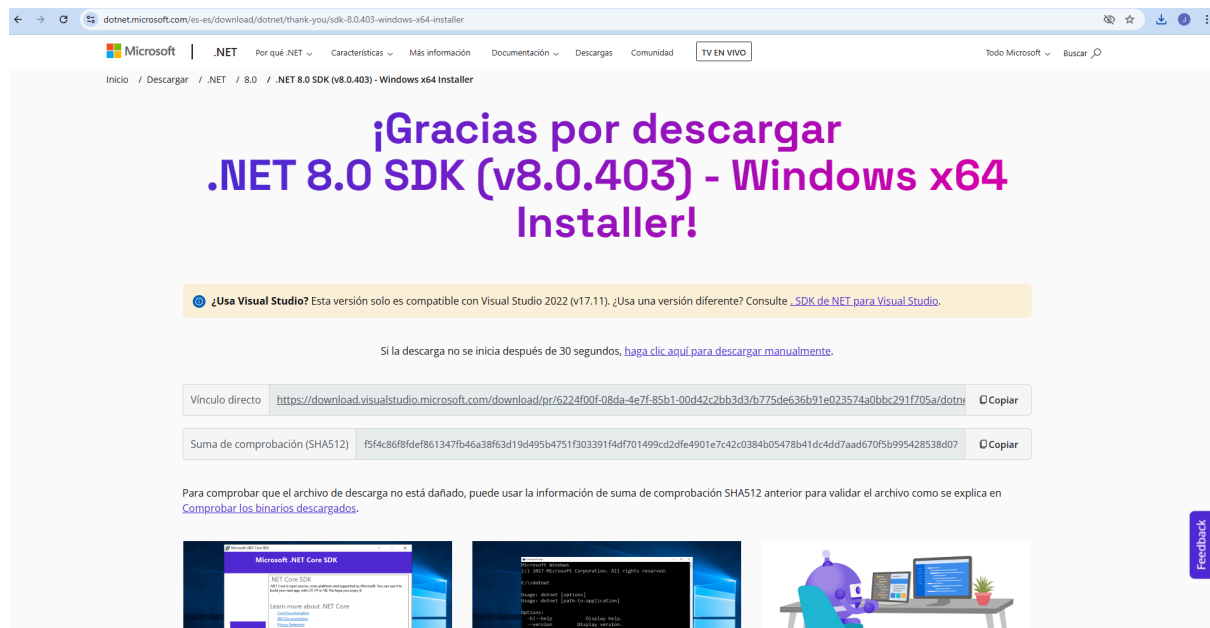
dotnet.microsoft.com/es-es/download/dotnet/thank-you/sdk-8.0.403-windows-x64-installer

Microsoft | .NET Por qué .NET Características Más información Documentación Descargas Comunidad TV EN VIVO Todo Microsoft Buscar

Inicio / Descargar / .NET / 8.0 / .NET 8.0 SDK (v8.0.403) - Windows x64 Installer

¡Gracias por descargar .NET 8.0 SDK (v8.0.403) - Windows x64 Installer!

¿Usa Visual Studio? Esta versión solo es compatible con Visual Studio 2022 (v17.11). ¿Usa una versión diferente? Consulte . SDK de NET para Visual Studio.

Si la descarga no se inicia después de 30 segundos, haga clic aquí para descargar manualmente.

| Vínculo directo | https://download.visualstudio.microsoft.com/download/pr/6224f00f-08da-4e7f-85b1-00d42c2bb3d3/b775de636b91e023574a0bbc291f705a/dotne | Copiar |
|---|---|---|
| Suma de comprobación (SHA512) | f5f4c86f8fdef861347fb46a38f63d19d495b4751f303391f4df701499cd2dfe4901e7c42c0384b05478b41dc4dd7aad670f5b995428538d07 | Copiar |

Para comprobar que el archivo de descarga no está dañado, puede usar la información de suma de comprobación SHA512 anterior para validar el archivo como se explica en Comprobar los binarios descargados.

Microsoft .NET Core SDK
.NET Core SDK
Learn more about .NET Core

Microsoft Windows
(c) 2017 Microsoft Corporation. All rights reserved.
C:\>dotnet
Usage: dotnet [options]
Usage: dotnet [path-to-application]
Options:
-h|--help Display help.
--version Display version.

Feedback